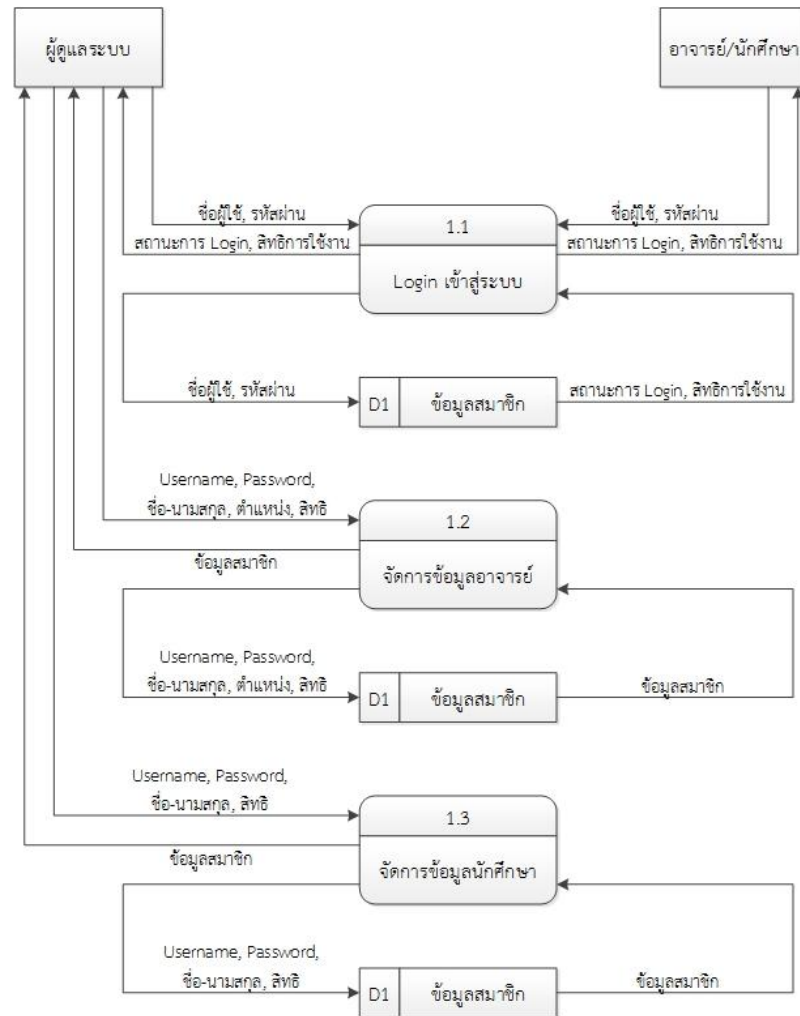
ผู้ดูแลระบบ

อาจารย์/นักศึกษา

ชื่อผู้ใช้, รหัสผ่าน

สถานะการ Login, สิทธิการใช้งาน

1.1

Login เข้าสู่ระบบ

ชื่อผู้ใช้, รหัสผ่าน

สถานะการ Login, สิทธิการใช้งาน

ชื่อผู้ใช้, รหัสผ่าน

D1

ข้อมูลสมาชิก

สถานะการ Login, สิทธิการใช้งาน

Username, Password, ชื่อ-นามสกุล, ตำแหน่ง, สิทธิ

1.2

ข้อมูลสมาชิก

จัดการข้อมูลอาจารย์

Username, Password, ชื่อ-นามสกุล, ตำแหน่ง, สิทธิ

D1

ข้อมูลสมาชิก

ข้อมูลสมาชิก

Username, Password, ชื่อ-นามสกุล, สิทธิ

1.3

ข้อมูลสมาชิก

จัดการข้อมูลนักศึกษา

Username, Password, ชื่อ-นามสกุล, สิทธิ

D1

ข้อมูลสมาชิก

ข้อมูลสมาชิก